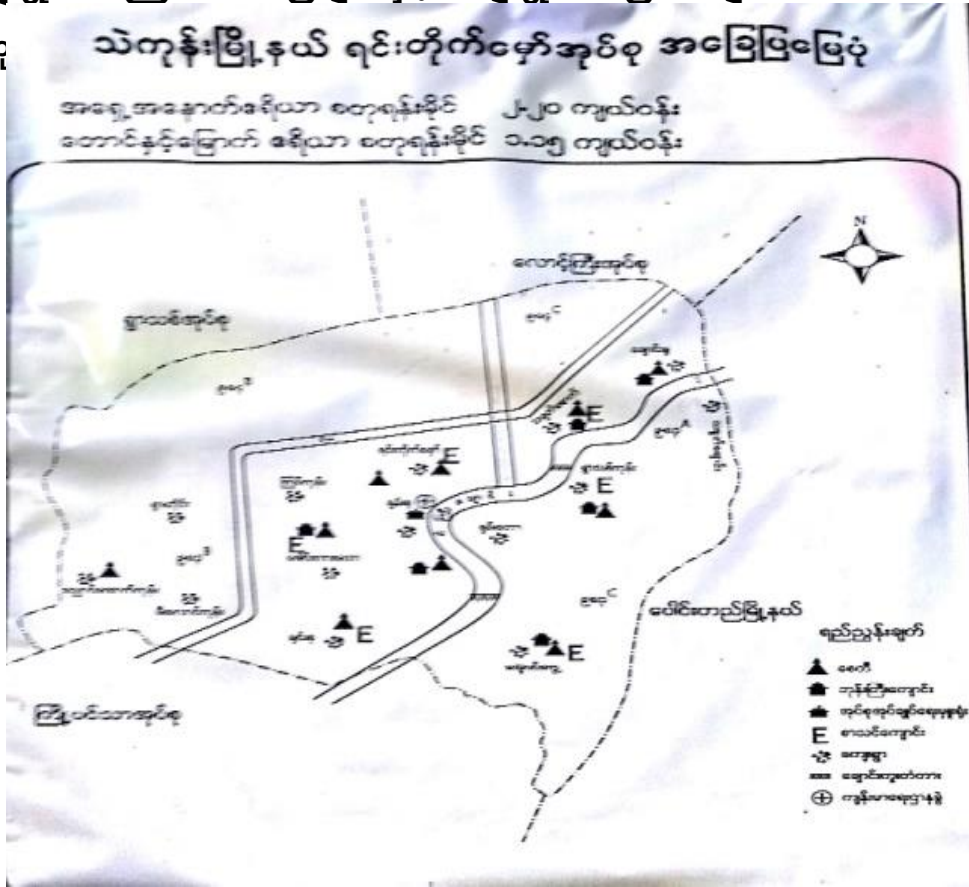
သဲကုန်းမြို့နယ် ရင်းတိုက်မော်အုပ်စု အခြေပြမြေပုံ

အရှေ့ အနောက်ဖရိယာ စတုရန်းမိုင် ၂.၂၀ ကျယ်ဝန်း
တောင်နှင့်မြောက် ဧရိယာ စတုရန်းမိုင် ၁.၁၅ ကျယ်ဝန်း

N

လောင်းကြီးအုပ်စု

ရွာသစ်အုပ်စု

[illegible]

ပေါင်းတည်မြို့နယ်

ကြို့ပင်သာအုပ်စု

ရည်ညွှန်းချက်

ဘုရား
ဘုန်းကြီးကျောင်း
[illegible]
E စာသင်ကျောင်း
ကျေးရွာ
ချောင်းကူးတံတား
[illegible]